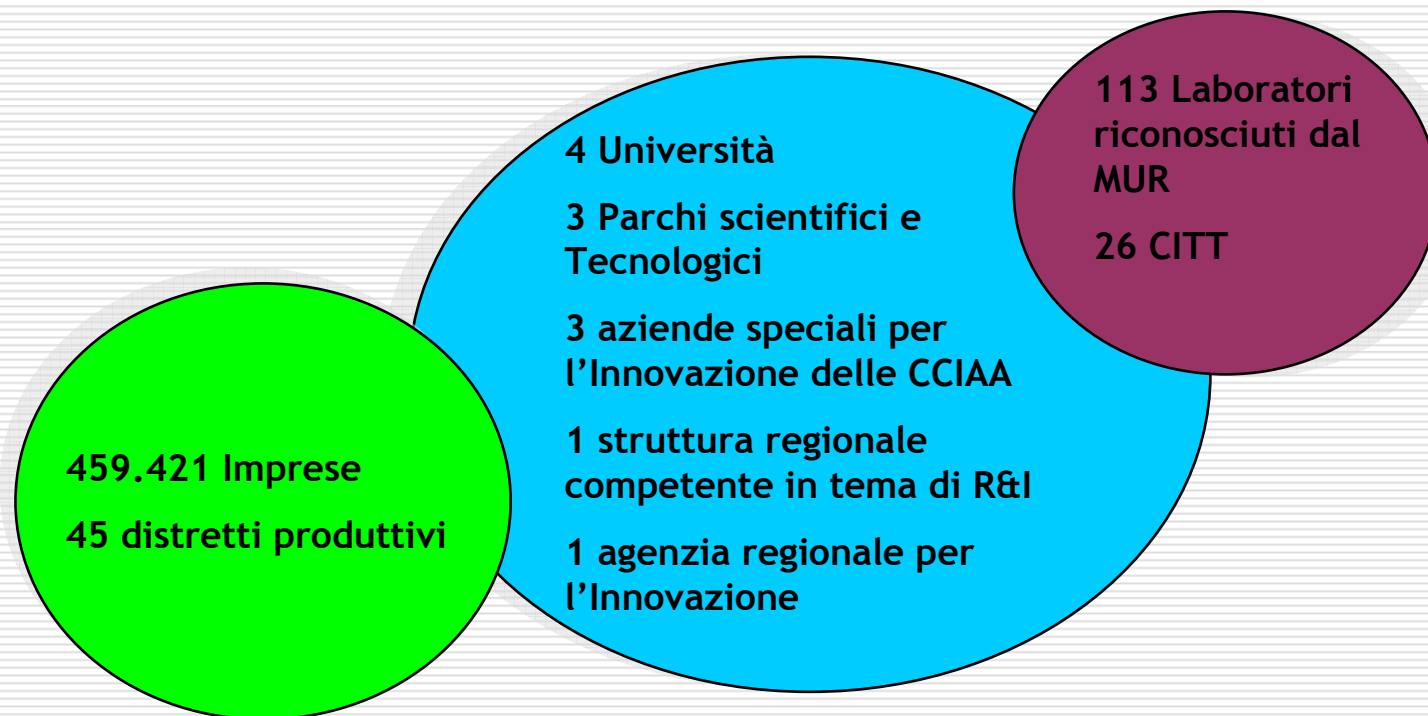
459.421 Imprese

45 distretti produttivi

4 Università

3 Parchi scientifici e Tecnologici

3 aziende speciali per l'Innovazione delle CCIAA

1 struttura regionale competente in tema di R&I

1 agenzia regionale per l'Innovazione

113 Laboratori riconosciuti dal MUR

26 CITT